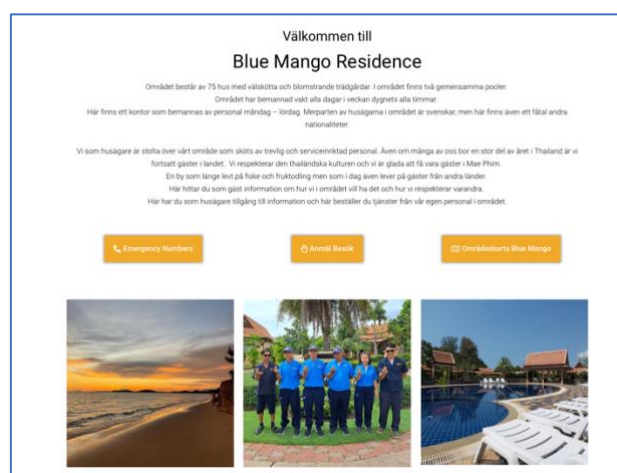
Välkommen till

Blue Mango Residence

Området består av 75 hus med välskötta och blomstrande trädgårdar. I området finns två gemensamma pooler.
Området har bemannad vakt alla dagar i veckan dygnets alla timmar.
Här finns ett kontor som bemannas av personal måndag – lördag. Merparten av husägarna i området är svenskar, men här finns även ett fåtal andra nationaliteter.

Vi som husägare är stolta över vårt område som sköts av trevlig och serviceinriktad personal. Även om många av oss bor en stor del av året i Thailand är vi fortsatt gäster i landet. Vi respekterar den thailändska kulturen och vi är glada att få vara gäster i Mae Phim.
En by som länge levt på fiske och fruktodling men som i dag även lever på gäster från andra länder.
Här hittar du som gäst information om hur vi i området vill ha det och hur vi respekterar varandra.
Här har du som husägare tillgång till information och här beställer du tjänster från vår egen personal i området.

Emergency Numbers

Anmäl Besök

Områdeskarta Blue Mango